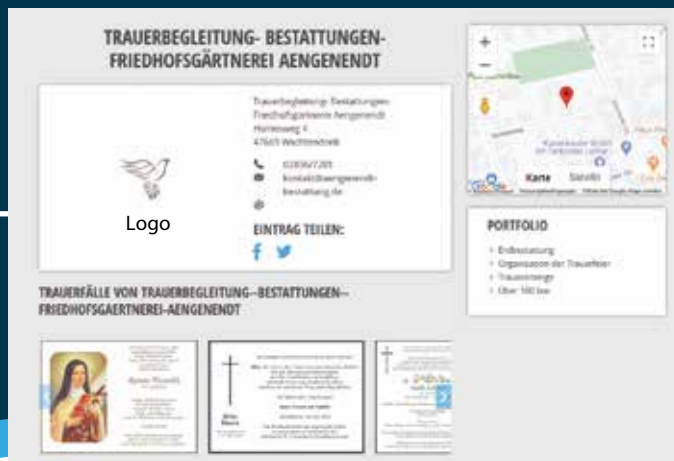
TRAUERBEGLEITUNG- BESTATTUNGEN-FRIEDHOFSGÄRTNEREI AENGENENDT

Logo

Trauerbegleitung- Bestattungen-Friedhofsgärtnerei Aengenendt
Hornesweg 4
47605 Wachtendonk

02836/7281
kontakt@aengenendt-bestattung.de

EINTRAG TEILEN:

Karte
Satellit

PORTFOLIO

Erdbestattung
Organisation der Trauerfeier
Trauerdrucke
Über 100 Jahre

TRAUERFÄLLE VON TRAUERBEGLEITUNG--BESTATTUNGEN--FRIEDHOFSGAERTNEREI-AENGENENDT

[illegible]